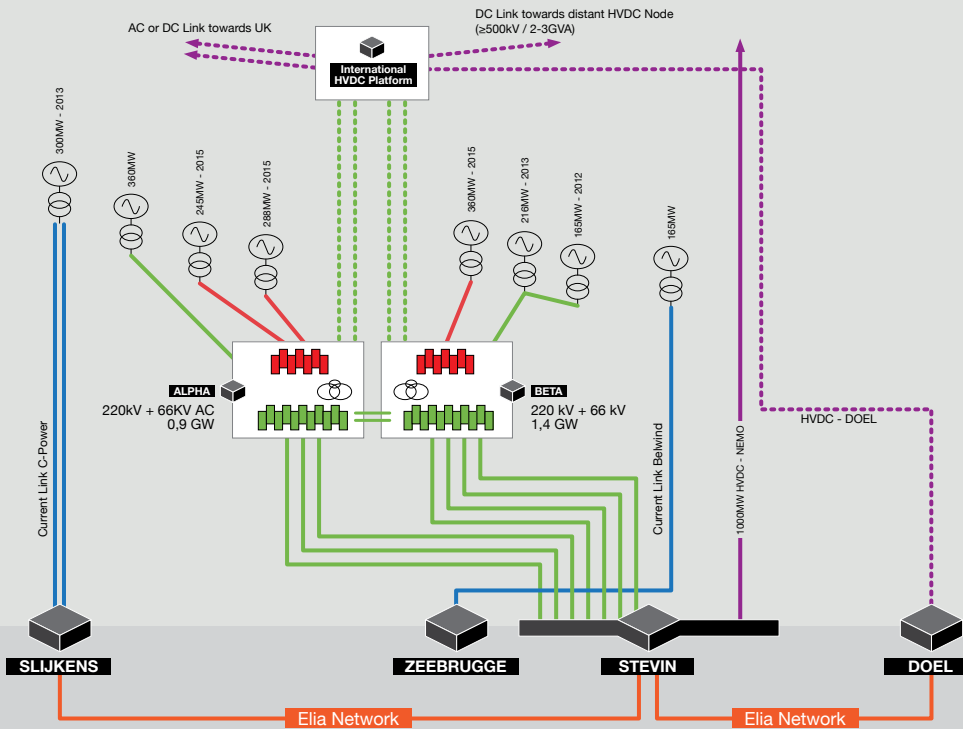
AC or DC Link towards UK

DC Link towards distant HVDC Node
(≥500kV / 2-3GVA)

International
HVDC Platform

300MW - 2013

360MW

245MW - 2015

288MW - 2015

360MW - 2015

216MW - 2013

165MW - 2012

165MW

ALPHA
220kV + 66KV AC
0,9 GW

BETA
220 kV + 66 kV
1,4 GW

HVDC - DOEL

Current Link C-Power

Current Link Belwind

1000MW HVDC - NEMO

SLIJKENS

ZEEBRUGGE

STEVIN

DOEL

Elia Network

Elia Network